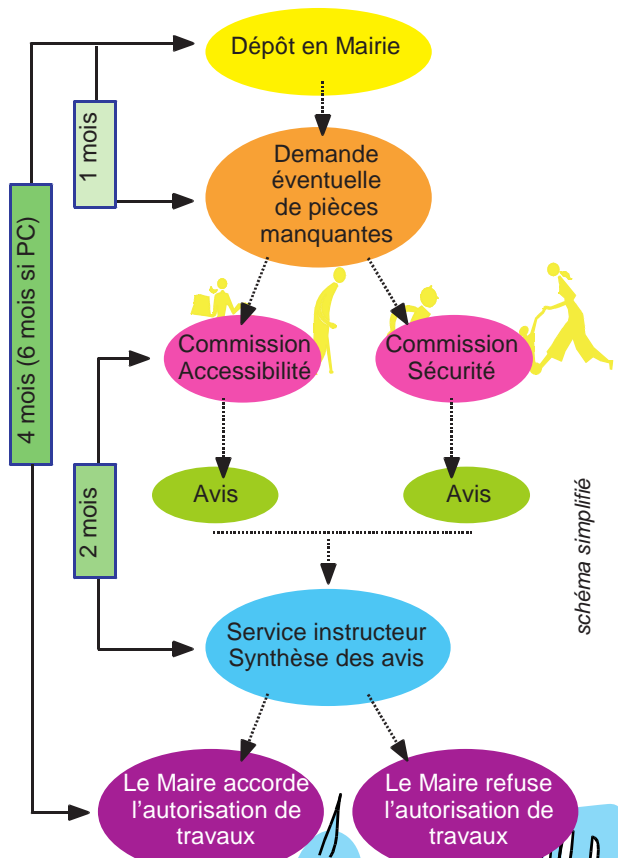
Dépôt en Mairie

1 mois

4 mois (6 mois si PC)

Demande éventuelle de pièces manquantes

Commission Accessibilité

Commission Sécurité

2 mois

Avis

Avis

schéma simplifié

Service instructeur Synthèse des avis

Le Maire accorde l'autorisation de travaux

Le Maire refuse l'autorisation de travaux